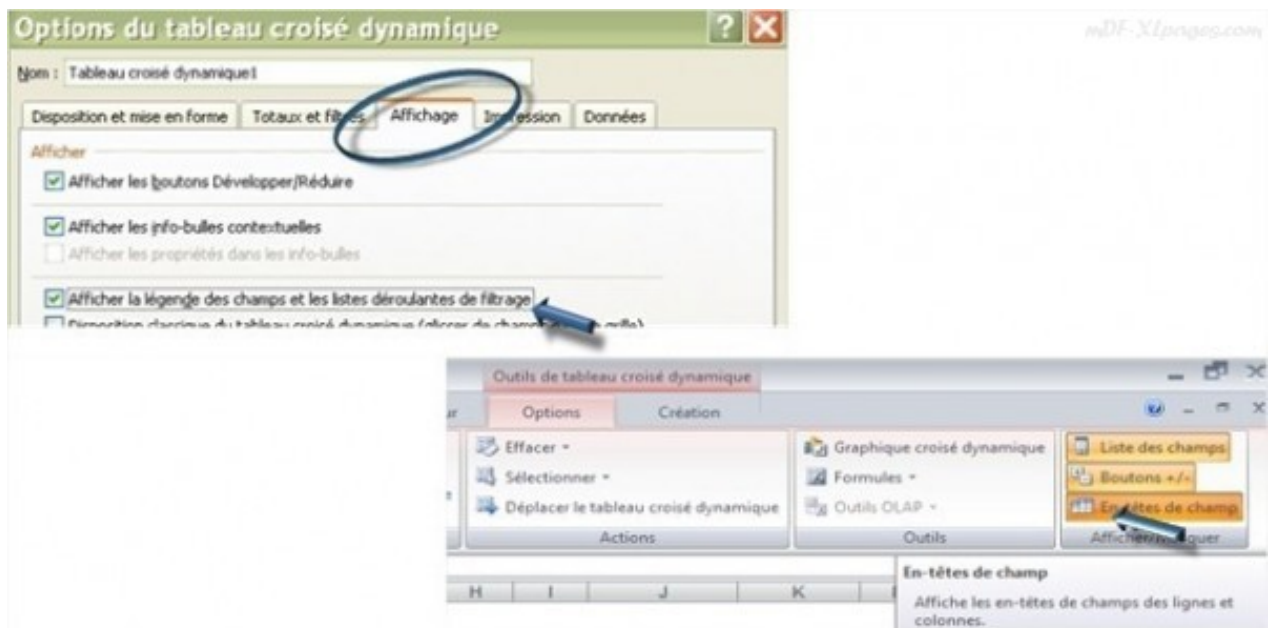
Options du tableau croisé dynamique

mDF-XLpages.com

Nom : Tableau croisé dynamique1

Disposition et mise en forme | Totaux et filtres | Affichage | Impression | Données

Afficher

Afficher les boutons Développer/Réduire

Afficher les info-bulles contextuelles

Afficher les propriétés dans les info-bulles

Afficher la légende des champs et les listes déroulantes de filtrage

Disposition classique du tableau croisé dynamique (glisser de champ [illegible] grille)

Outils de tableau croisé dynamique

Options | Création

Effacer

Sélectionner

Déplacer le tableau croisé dynamique

Actions

Graphique croisé dynamique

Formules

Outils OLAP

Outils

Liste des champs

Boutons +/-

En-têtes de champ

Afficher/Masquer

H | I | J | K

En-têtes de champ

Affiche les en-têtes de champs des lignes et colonnes.